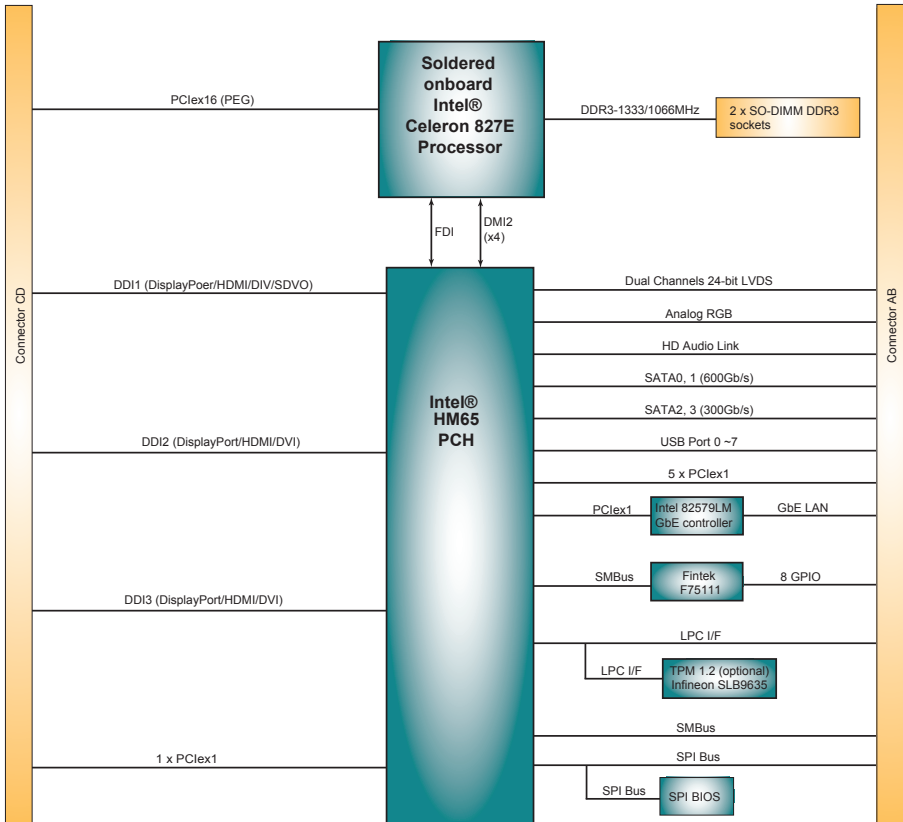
Soldered onboard Intel® Celeron 827E Processor

PCIex16 (PEG)

DDR3-1333/1066MHz

2 x SO-DIMM DDR3 sockets

FDI

DMI2 (x4)

Connector CD

Connector AB

DDI1 (DisplayPoer/HDMI/DIV/SDVO)

Dual Channels 24-bit LVDS

Analog RGB

HD Audio Link

SATA0, 1 (600Gb/s)

SATA2, 3 (300Gb/s)

Intel® HM65 PCH

DDI2 (DisplayPort/HDMI/DVI)

USB Port 0 ~7

5 x PCIex1

PCIex1

Intel 82579LM GbE controller

GbE LAN

SMBus

Fintek F75111

8 GPIO

DDI3 (DisplayPort/HDMI/DVI)

LPC I/F

LPC I/F

TPM 1.2 (optional) Infineon SLB9635

SMBus

1 x PCIex1

SPI Bus

SPI Bus

SPI BIOS